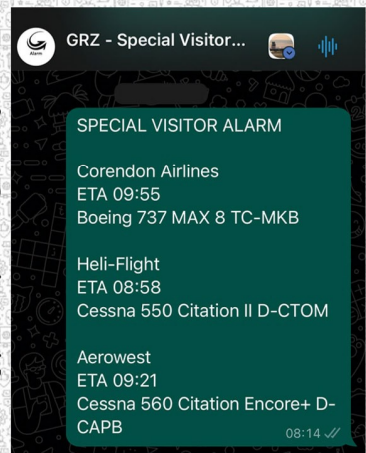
Alarm

GRZ - Special Visitor...

SPECIAL VISITOR ALARM

Corendon Airlines
ETA 09:55
Boeing 737 MAX 8 TC-MKB

Heli-Flight
ETA 08:58
Cessna 550 Citation II D-CTOM

Aerowest
ETA 09:21
Cessna 560 Citation Encore+ D-CAPB

08:14